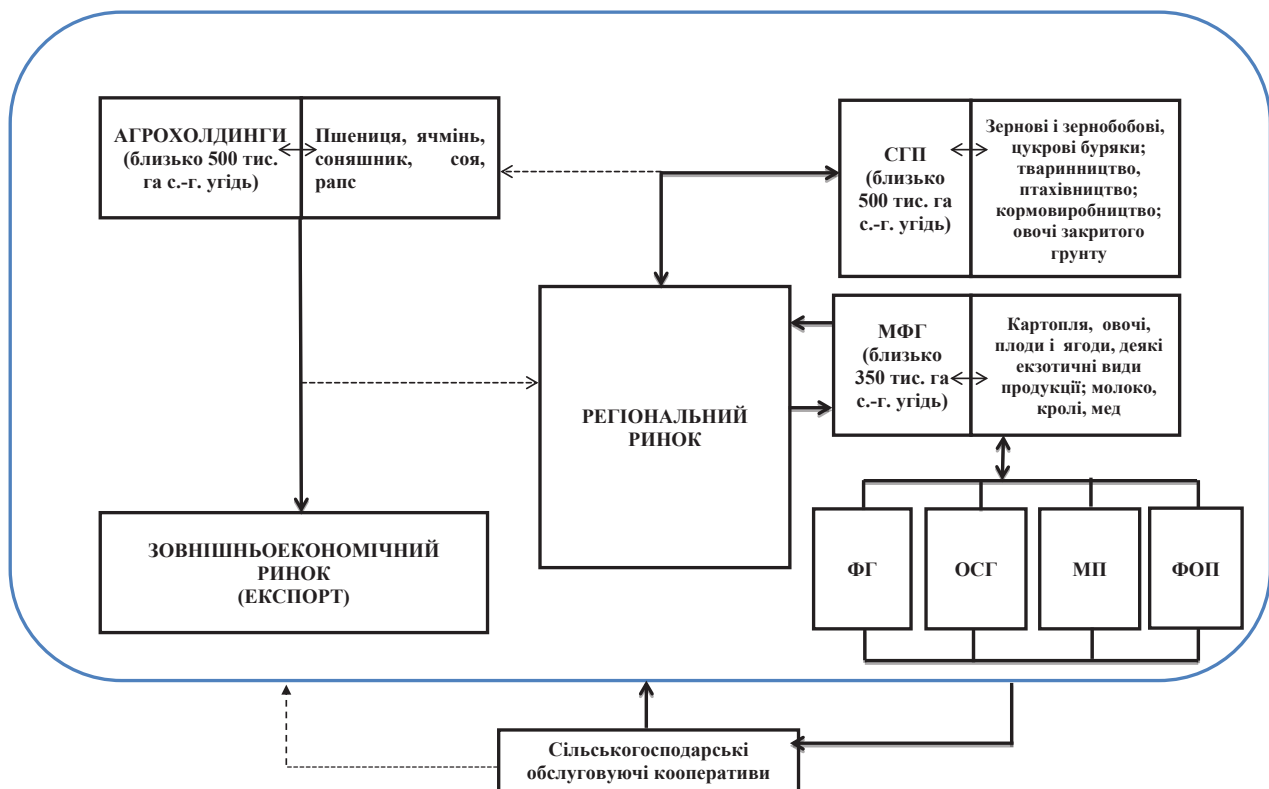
АГРОХОЛДИНГИ (близько 500 тис. га с.-г. угідь)

Пшениця, ячмінь, соняшник, соя, рапс

СГП (близько 500 тис. га с.-г. угідь)

Зернові і зернобобові, цукрові буряки; тваринництво, птахівництво; кормовиробництво; овочі закритого грунту

МФГ (близько 350 тис. га с.-г. угідь)

Картопля, овочі, плоди і ягоди, деякі екзотичні види продукції; молоко, кролі, мед

РЕГІОНАЛЬНИЙ РИНОК

ЗОВНІШНЬОЕКОНОМІЧНИЙ РИНОК (ЕКСПОРТ)

ФГ

ОСГ

МП

ФОП

Сільськогосподарські обслуговуючі кооперативи